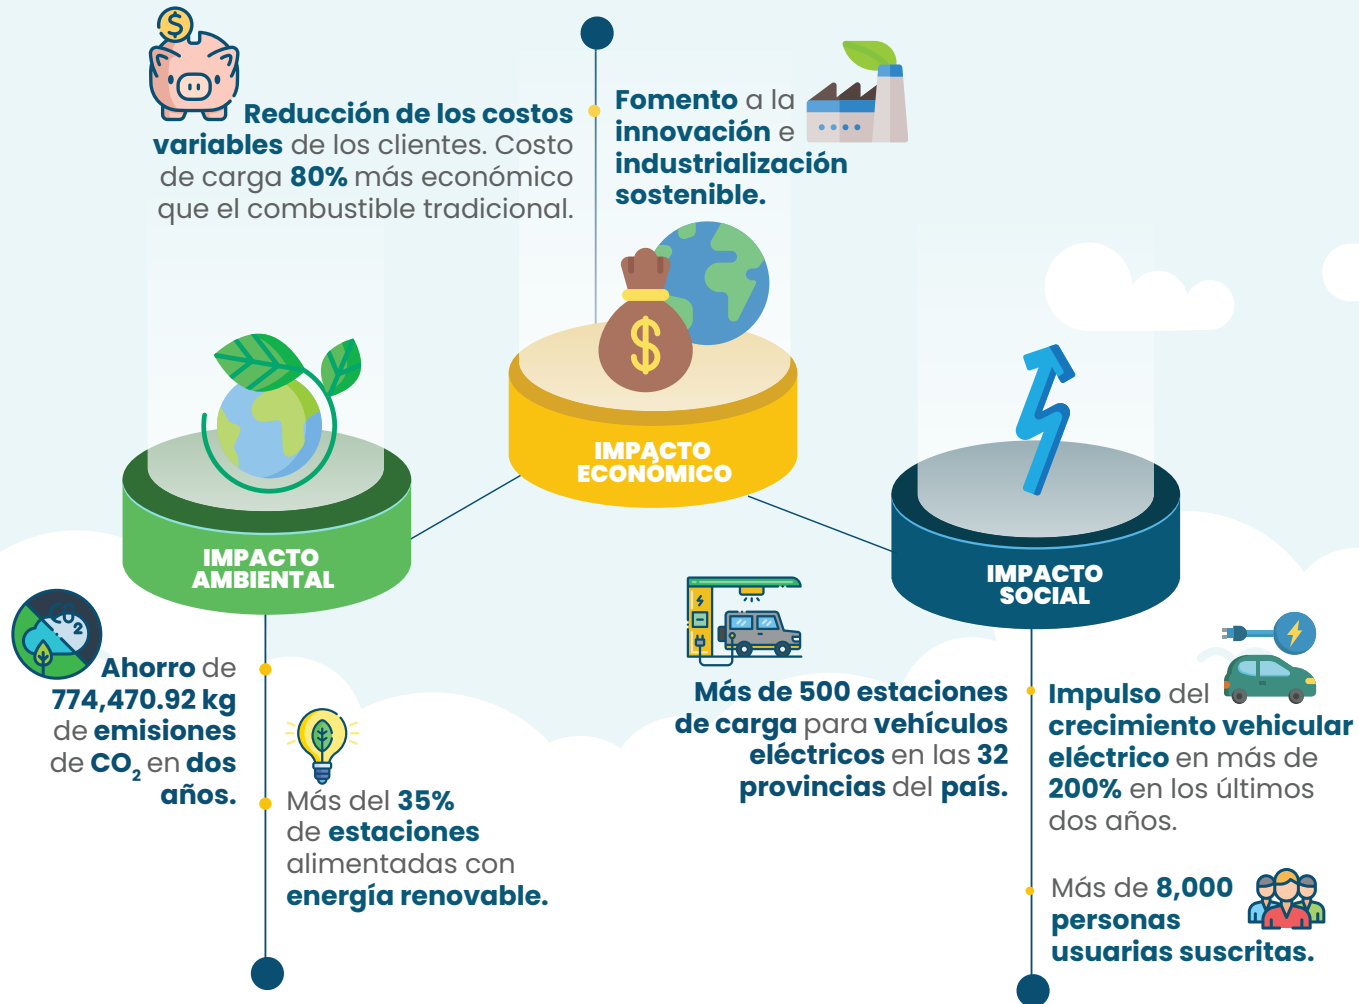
Reducción de los costos variables de los clientes. Costo de carga 80% más económico que el combustible tradicional.

Fomento a la innovación e industrialización sostenible.

IMPACTO AMBIENTAL

IMPACTO ECONÓMICO

IMPACTO SOCIAL

$CO_2$

Ahorro de 774,470.92 kg de emisiones de $CO_2$ en dos años.

Más del 35% de estaciones alimentadas con energía renovable.

Más de 500 estaciones de carga para vehículos eléctricos en las 32 provincias del país.

Impulso del crecimiento vehicular eléctrico en más de 200% en los últimos dos años.

Más de 8,000 personas usuarias suscritas.